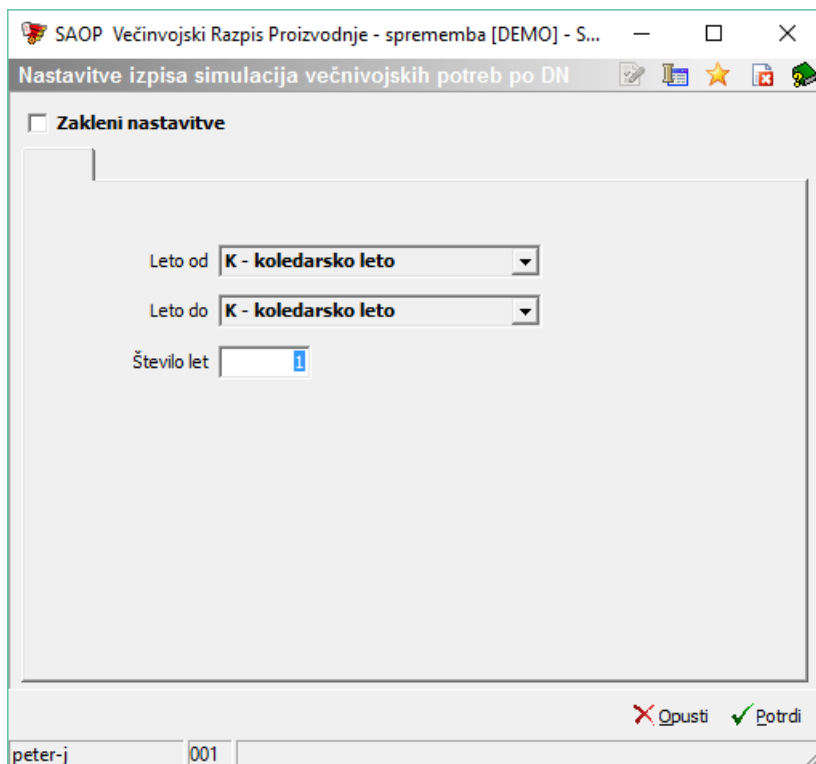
SAOP Večinvojski Razpis Proizvodnje - sprememba [DEMO] - S...

Nastavitve izpisa simulacija večnivojskih potreb po DN

Zakleni nastavitve

Leto od K - koledarsko leto

Leto do K - koledarsko leto

Število let 1

Opusti Potrdi

peter-j 001